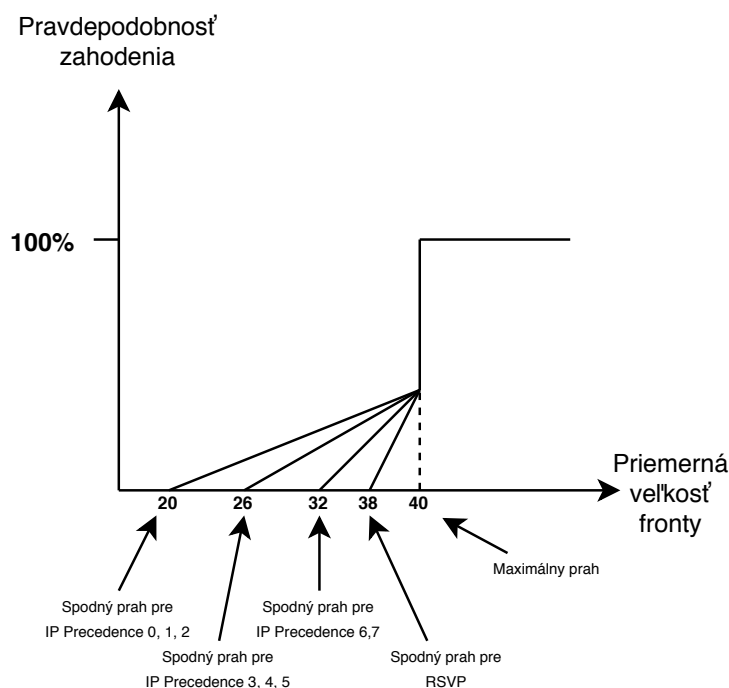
Pravdepodobnosť zahodenia

100%

Priemerná veľkosť fronty

20
26
32
38
40

Maximálny prah

Spodný prah pre IP Precedence 0, 1, 2

Spodný prah pre IP Precedence 6,7

Spodný prah pre IP Precedence 3, 4, 5

Spodný prah pre RSVP